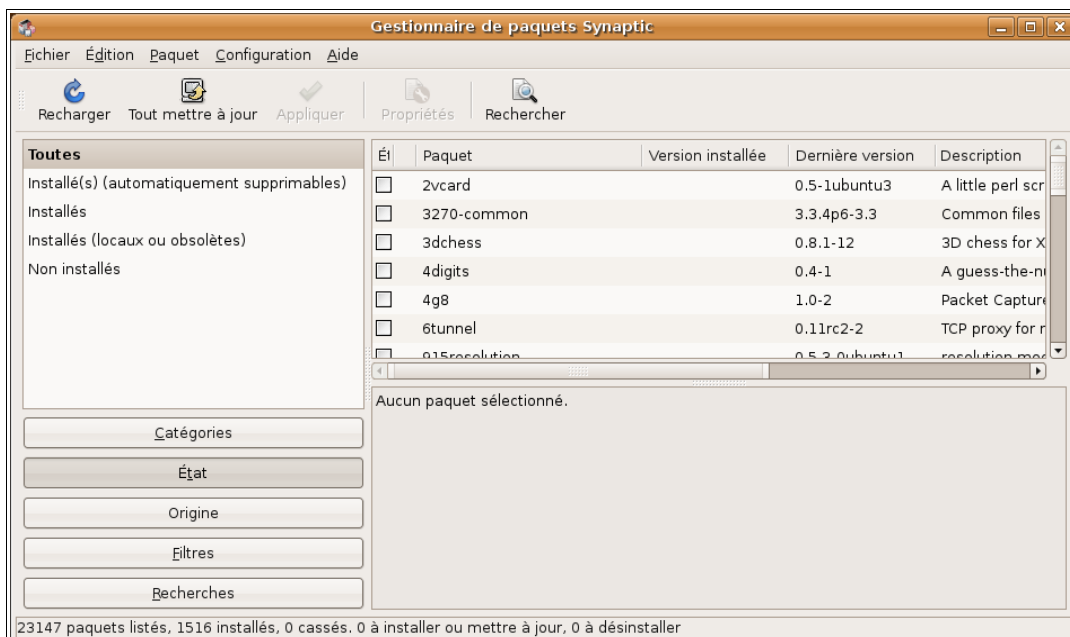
Gestionnaire de paquets Synaptic

Fichier Édition Paquet Configuration Aide

Recharger Tout mettre à jour Appliquer Propriétés Rechercher

Toutes
Installé(s) (automatiquement supprimables)
Installés
Installés (locaux ou obsolètes)
Non installés

| Ét | Paquet | Version installée | Dernière version | Description |
|---|---|---|---|---|
| | 2vcard | | 0.5-1ubuntu3 | A little perl scr |
| | 3270-common | | 3.3.4p6-3.3 | Common files |
| | 3dchess | | 0.8.1-12 | 3D chess for X |
| | 4digits | | 0.4-1 | A guess-the-n |
| | 4g8 | | 1.0-2 | Packet Capture |
| | 6tunnel | | 0.11rc2-2 | TCP proxy for r |
| | 915resolution | | 0.5.3-0ubuntu1 | resolution mod |

Aucun paquet sélectionné.

Catégories
État
Origine
Filtres
Recherches

23147 paquets listés, 1516 installés, 0 cassés. 0 à installer ou mettre à jour, 0 à désinstaller